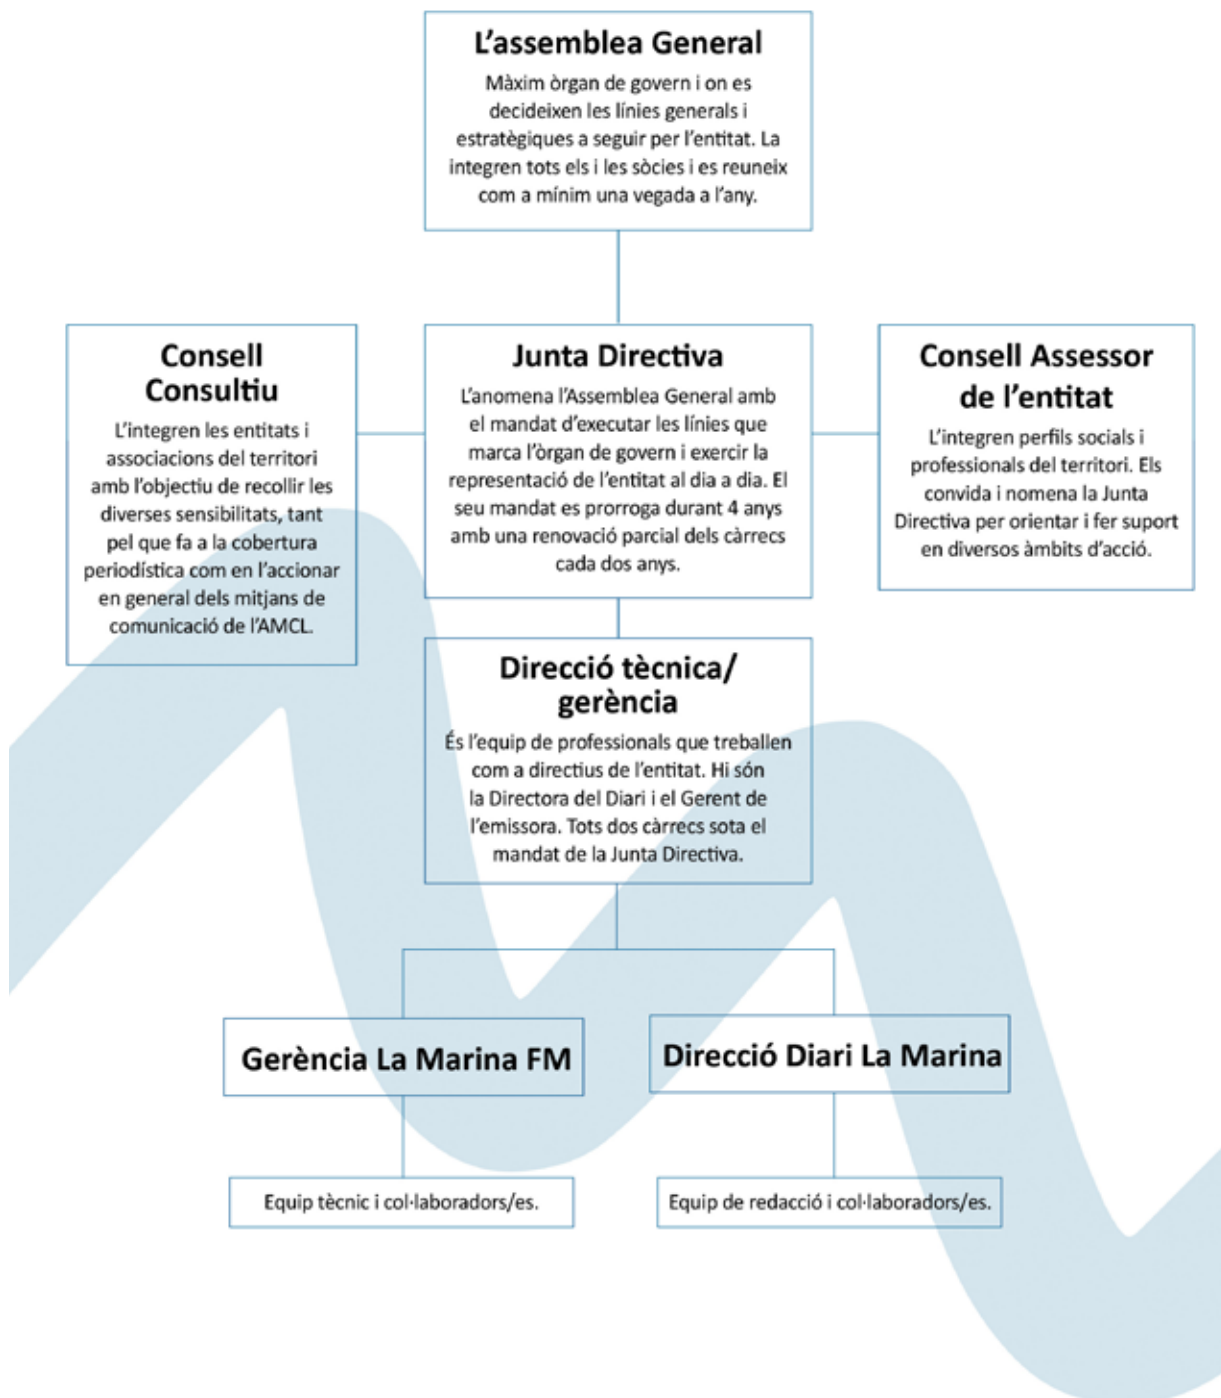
L'assemblea General

Màxim òrgan de govern i on es decideixen les línies generals i estratègiques a seguir per l'entitat. La integren tots els i les sòcies i es reuneix com a mínim una vegada a l'any.

Consell Consultiu

L'integren les entitats i associacions del territori amb l'objectiu de recollir les diverses sensibilitats, tant pel que fa a la cobertura periodística com en l'accionar en general dels mitjans de comunicació de l'AMCL.

Junta Directiva

L'anomena l'Assemblea General amb el mandat d'executar les línies que marca l'òrgan de govern i exercir la representació de l'entitat al dia a dia. El seu mandat es prorroga durant 4 anys amb una renovació parcial dels càrrecs cada dos anys.

Consell Assessor de l'entitat

L'integren perfils socials i professionals del territori. Els convida i nomena la Junta Directiva per orientar i fer suport en diversos àmbits d'acció.

Direcció tècnica/ gerència

És l'equip de professionals que treballen com a directius de l'entitat. Hi són la Directora del Diari i el Gerent de l'emissora. Tots dos càrrecs sota el mandat de la Junta Directiva.

Gerència La Marina FM

Direcció Diari La Marina

Equip tècnic i col·laboradors/es.

Equip de redacció i col·laboradors/es.